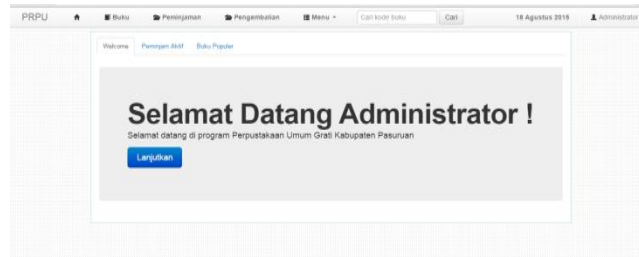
PRPU Buku Peminjaman Pengembalian Menu Cari kode buku Cari 18 Agustus 2015 Administrator

Welcome Peminjam Aktif Buku Populer

Selamat Datang Administrator !

Selamat datang di program Perpustakaan Umum Grati Kabupaten Pasuruan

Lanjutkan